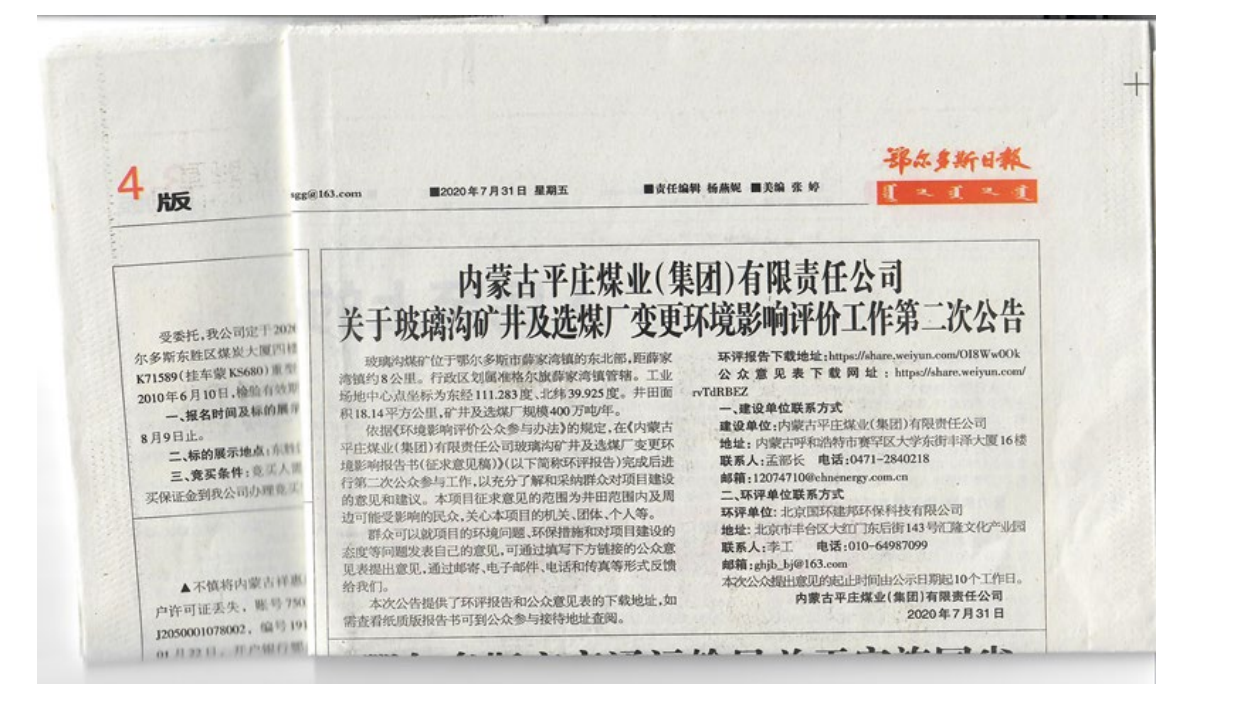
4 版

gg@163.com ■2020年7月31日 星期五 ■责任编辑 杨燕妮 ■美编 张 婷

鄂尔多斯日报

内蒙古平庄煤业(集团)有限责任公司
关于玻璃沟矿井及选煤厂变更环境影响评价工作第二次公告

玻璃沟煤矿位于鄂尔多斯市薛家湾镇的东北部,距薛家湾镇约8公里。行政区划属准格尔旗薛家湾镇管辖。工业场地中心点坐标为东经111.283度、北纬39.925度。井田面积18.14平方公里,矿井及选煤厂规模400万吨/年。

依据《环境影响评价公众参与办法》的规定,在《内蒙古平庄煤业(集团)有限责任公司玻璃沟矿井及选煤厂变更环境影响报告书(征求意见稿)》(以下简称环评报告)完成后进行第二次公众参与工作,以充分了解和采纳群众对项目建设的意见和建议。本项目征求意见的范围为井田范围内及周边可能受影响的民众,关心本项目的机关、团体、个人等。

群众可以就项目的环境问题、环保措施和对项目建设的态度等问题发表自己的意见,可通过填写下方链接的公众意见表提出意见,通过邮寄、电子邮件、电话和传真等形式反馈给我们。

本次公告提供了环评报告和公众意见表的下载地址,如需查看纸质版报告书可到公众参与接待地址查阅。

环评报告下载地址:https://share.weiyun.com/OI8Ww0Ok
公众意见表下载网址:https://share.weiyun.com/rvTdRBEZ

一、建设单位联系方式
建设单位:内蒙古平庄煤业(集团)有限责任公司
地址:内蒙古呼和浩特市赛罕区大学东街丰泽大厦16楼
联系人:孟部长 电话:0471-2840218
邮箱:12074710@chnenergy.com.cn

二、环评单位联系方式
环评单位:北京国环建邦环保科技有限公司
地址:北京市丰台区大红门东后街143号汇隆文化产业园
联系人:李工 电话:010-64987099
邮箱:ghjb_bj@163.com

本次公众提出意见的起止时间由公示日期起10个工作日。

内蒙古平庄煤业(集团)有限责任公司
2020年7月31日

受委托,我公司定于202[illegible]尔多斯东胜区煤炭大厦四楼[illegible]K71589(挂车蒙KS680)重型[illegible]2010年6月10日,检验有效期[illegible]

一、报名时间及标的展示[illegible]8月9日止。

二、标的展示地点:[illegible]

三、竞买条件:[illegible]买保证金到我公司办理竞买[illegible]

▲不慎将内蒙古祥惠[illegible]户许可证丢失,账号750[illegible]J20500010780002,编号191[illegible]